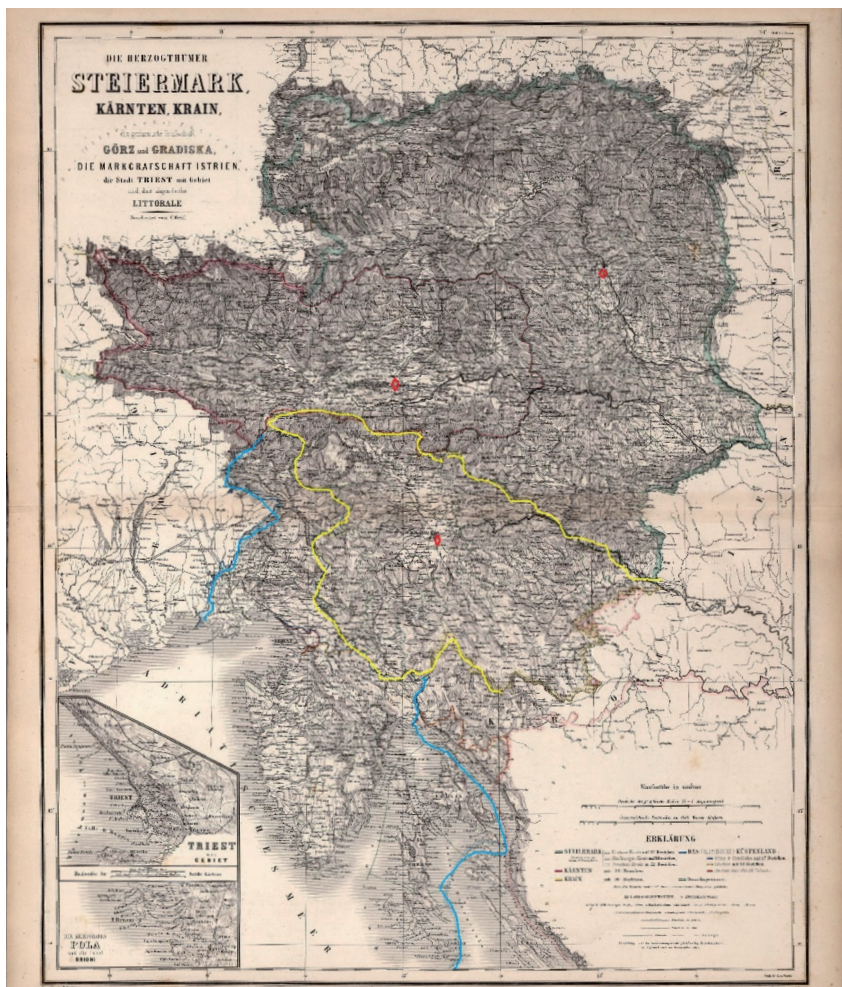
DIE HERZOGTHÜMER
STEIERMARK,
KÄRNTEN, KRAIN,
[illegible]
GÖRZ und GRADISKA,
DIE MARKGRAFSCHAFT ISTRIEN,
die Stadt TRIEST mit Gebiet
und das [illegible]
LITTORALE
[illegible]

ADRIATISCHES MEER

TRIEST
mit
GEBIET

POLA
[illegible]

Maasstäbe in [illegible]

ERKLÄRUNG
STEIERMARK
KÄRNTEN
KRAIN
KÜSTENLAND
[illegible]